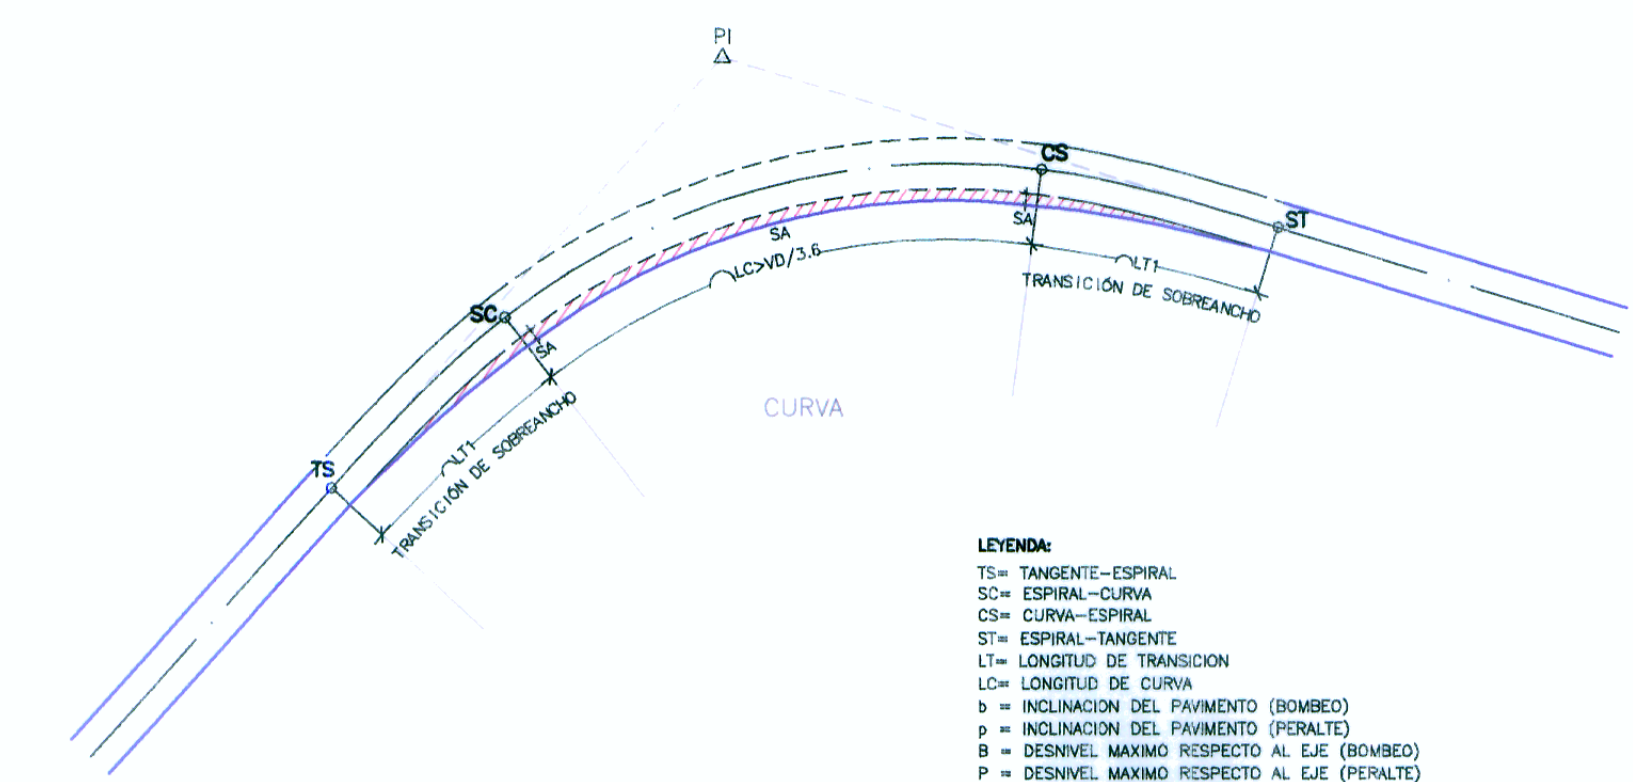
PI

CS

SA

ST

SA

LT1

TRANSICIÓN DE SOBREANCHO

LC>VD/3.6

SC

SA

CURVA

TS

LT1

TRANSICIÓN DE SOBREANCHO

LEYENDA:

TS= TANGENTE–ESPIRAL
SC= ESPIRAL–CURVA
CS= CURVA–ESPIRAL
ST= ESPIRAL–TANGENTE
LT= LONGITUD DE TRANSICION
LC= LONGITUD DE CURVA
b = INCLINACION DEL PAVIMENTO (BOMBEO)
p = INCLINACION DEL PAVIMENTO (PERALTE)
B = DESNIVEL MAXIMO RESPECTO AL EJE (BOMBEO)
P = DESNIVEL MAXIMO RESPECTO AL EJE (PERALTE)